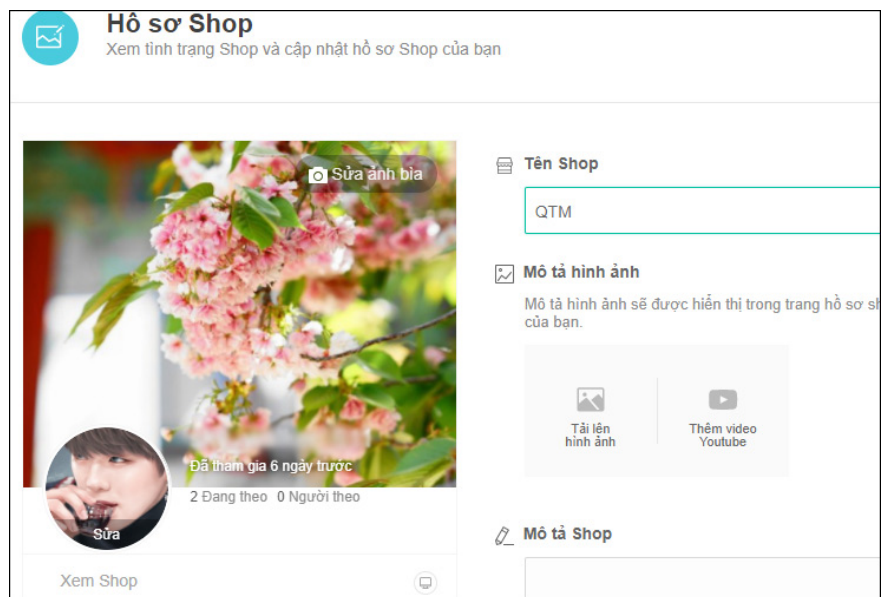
Hồ sơ Shop

Xem tình trạng Shop và cập nhật hồ sơ Shop của bạn

Sửa ảnh bìa

Đã tham gia 6 ngày trước

2 Đang theo 0 Người theo

Sửa

Xem Shop

Tên Shop

QTM

Mô tả hình ảnh

Mô tả hình ảnh sẽ được hiển thị trong trang hồ sơ sh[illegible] của bạn.

Tải lên hình ảnh

Thêm video Youtube

Mô tả Shop